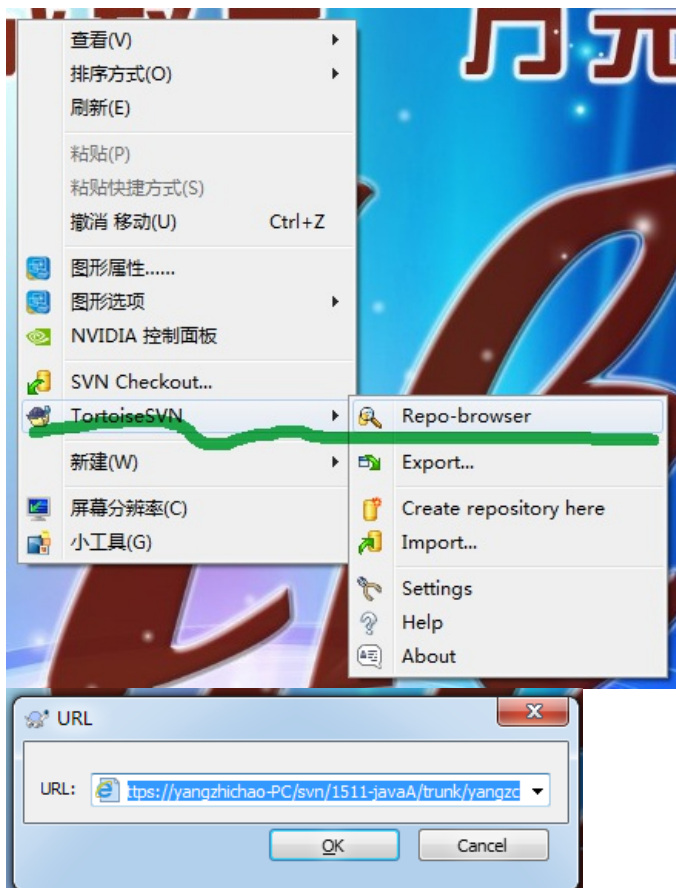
查看(V)
排序方式(O)
刷新(E)
粘贴(P)
粘贴快捷方式(S)
撤消 移动(U) Ctrl+Z
图形属性......
图形选项
NVIDIA 控制面板
SVN Checkout...
TortoiseSVN
新建(W)
屏幕分辨率(C)
小工具(G)

Repo-browser
Export...
Create repository here
Import...
Settings
Help
About

URL
URL: ttps://yangzhichao-PC/svn/1511-javaA/trunk/yangzc
OK
Cancel